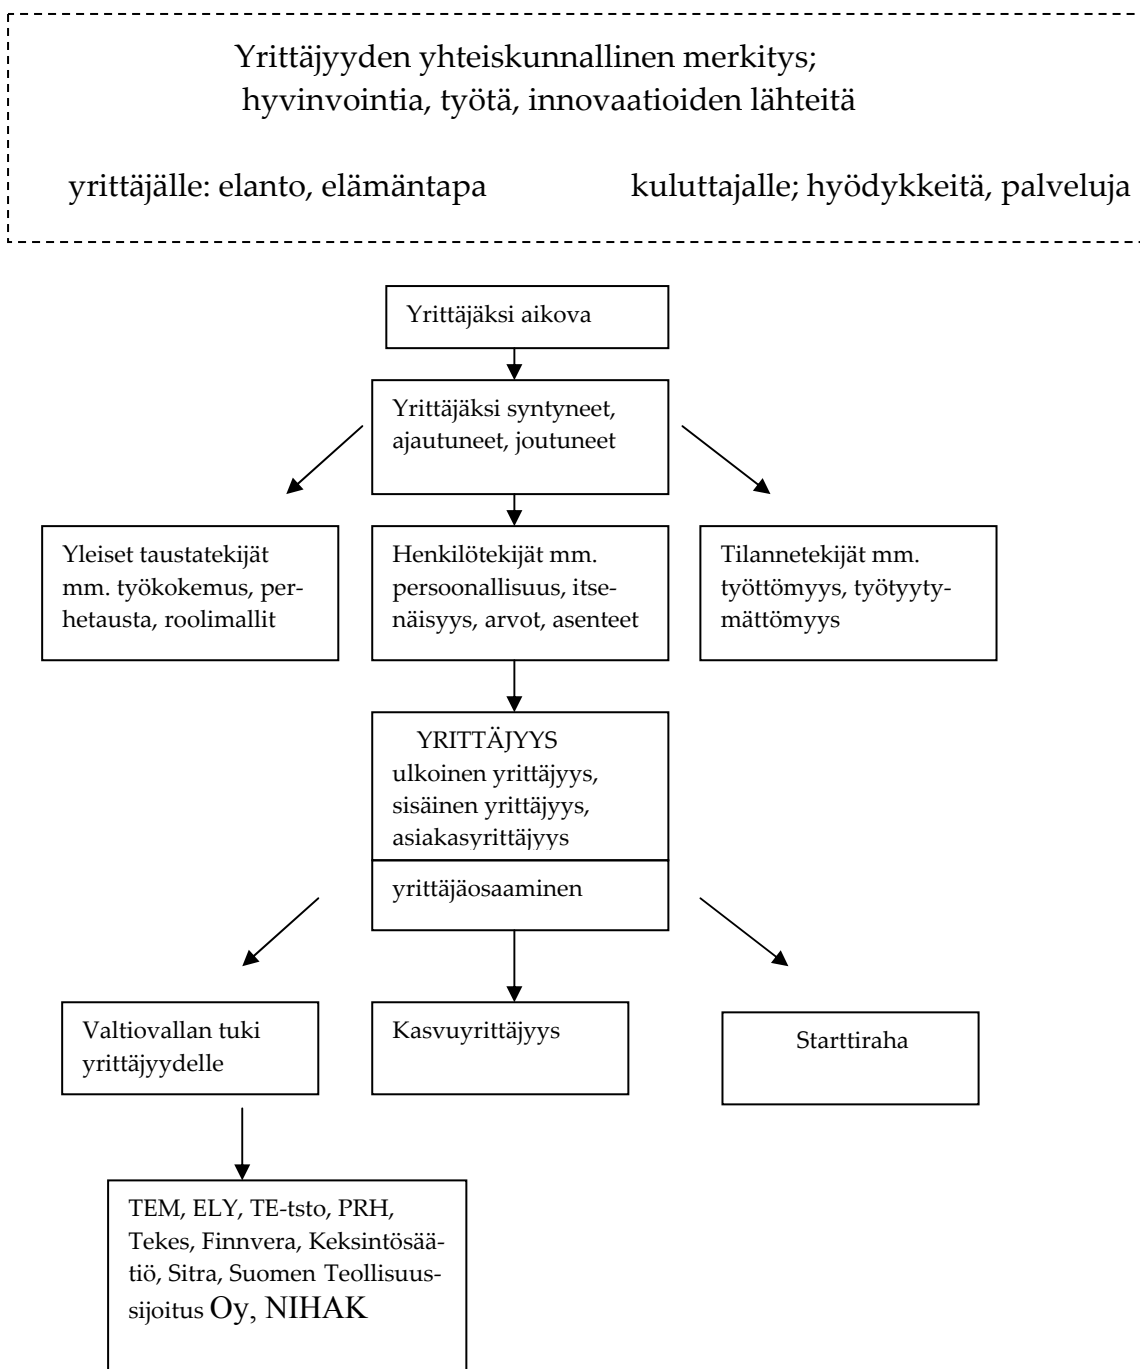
Yrittäjyyden yhteiskunnallinen merkitys;
hyvinvointia, työtä, innovaatioiden lähteitä

yrittäjälle: elanto, elämäntapa

kuluttajalle; hyödykkeitä, palveluja

Yrittäjäksi aikova

Yrittäjäksi syntyneet, ajautuneet, joutuneet

Yleiset taustatekijät mm. työkokemus, perhetausta, roolimallit

Henkilötekijät mm. persoonallisuus, itsenäisyys, arvot, asenteet

Tilannetekijät mm. työttömyys, työtyytymättömyys

YRITTÄJYYS
ulkoinen yrittäjyys, sisäinen yrittäjyys, asiakasyrittäjyys

yrittäjäosaaminen

Valtiovallan tuki yrittäjyydelle

Kasvuyrittäjyys

Starttiraha

TEM, ELY, TE-tsto, PRH, Tekes, Finnvera, Keksintösäätiö, Sitra, Suomen Teollisuussijoitus Oy, NIHAK